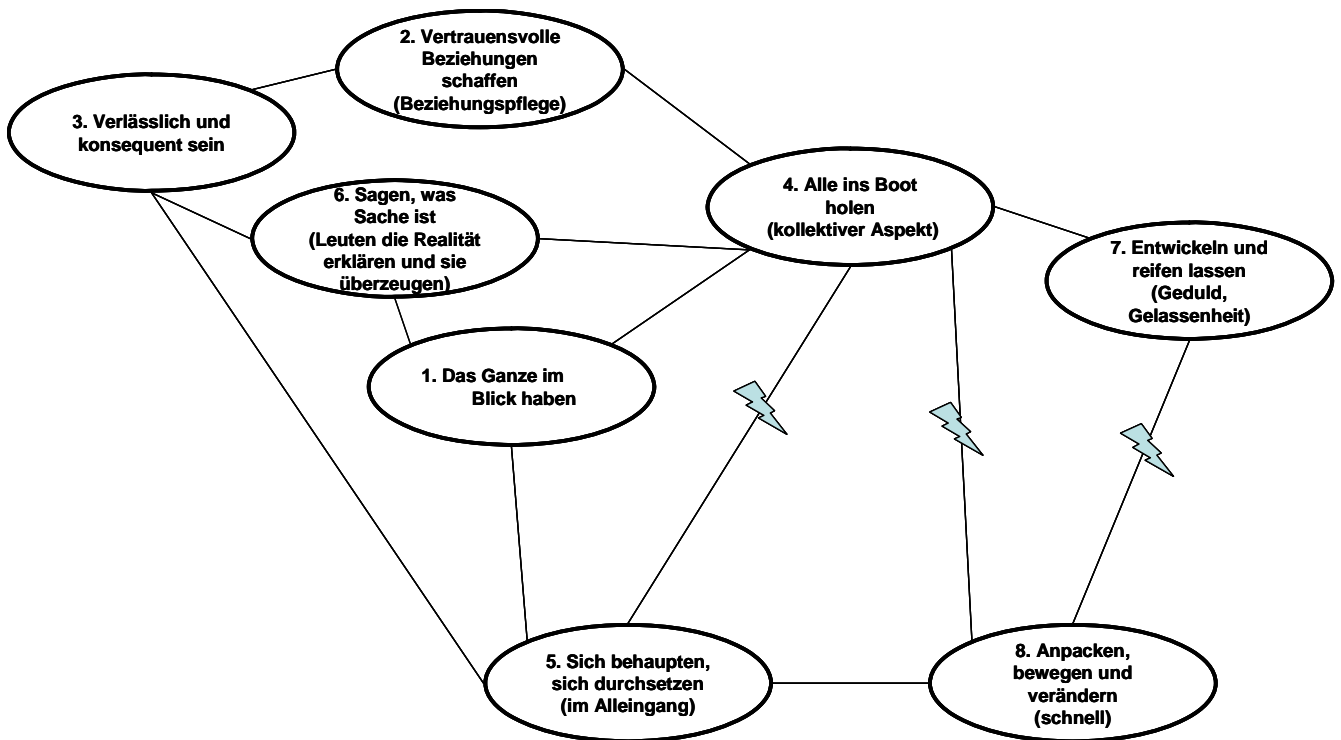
2. Vertrauensvolle Beziehungen schaffen (Beziehungspflege)

3. Verlässlich und konsequent sein

6. Sagen, was Sache ist (Leuten die Realität erklären und sie überzeugen)

4. Alle ins Boot holen (kollektiver Aspekt)

7. Entwickeln und reifen lassen (Geduld, Gelassenheit)

1. Das Ganze im Blick haben

5. Sich behaupten, sich durchsetzen (im Alleingang)

8. Anpacken, bewegen und verändern (schnell)